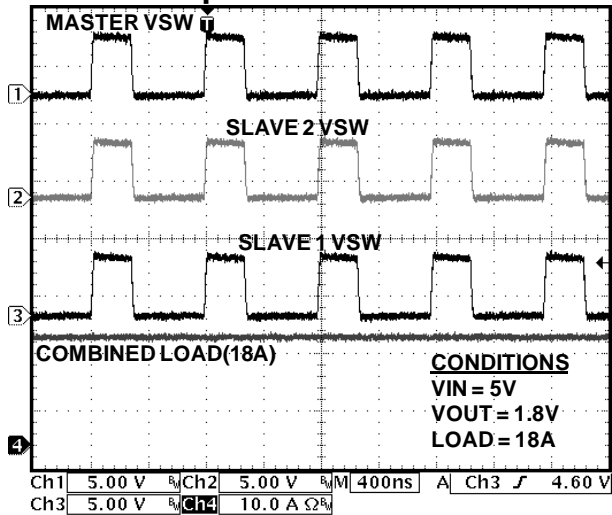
MASTER VSW T

1

SLAVE 2 VSW

2

SLAVE 1 VSW

3

COMBINED LOAD(18A)

CONDITIONS
VIN = 5V
VOUT = 1.8V
LOAD = 18A

4

Ch1 5.00 V $B_W$ Ch2 5.00 V $B_W$ M 400ns A Ch3 $\mathcal{J}$ 4.60 V
Ch3 5.00 V $B_W$ Ch4 10.0 A $\Omega$ $B_W$